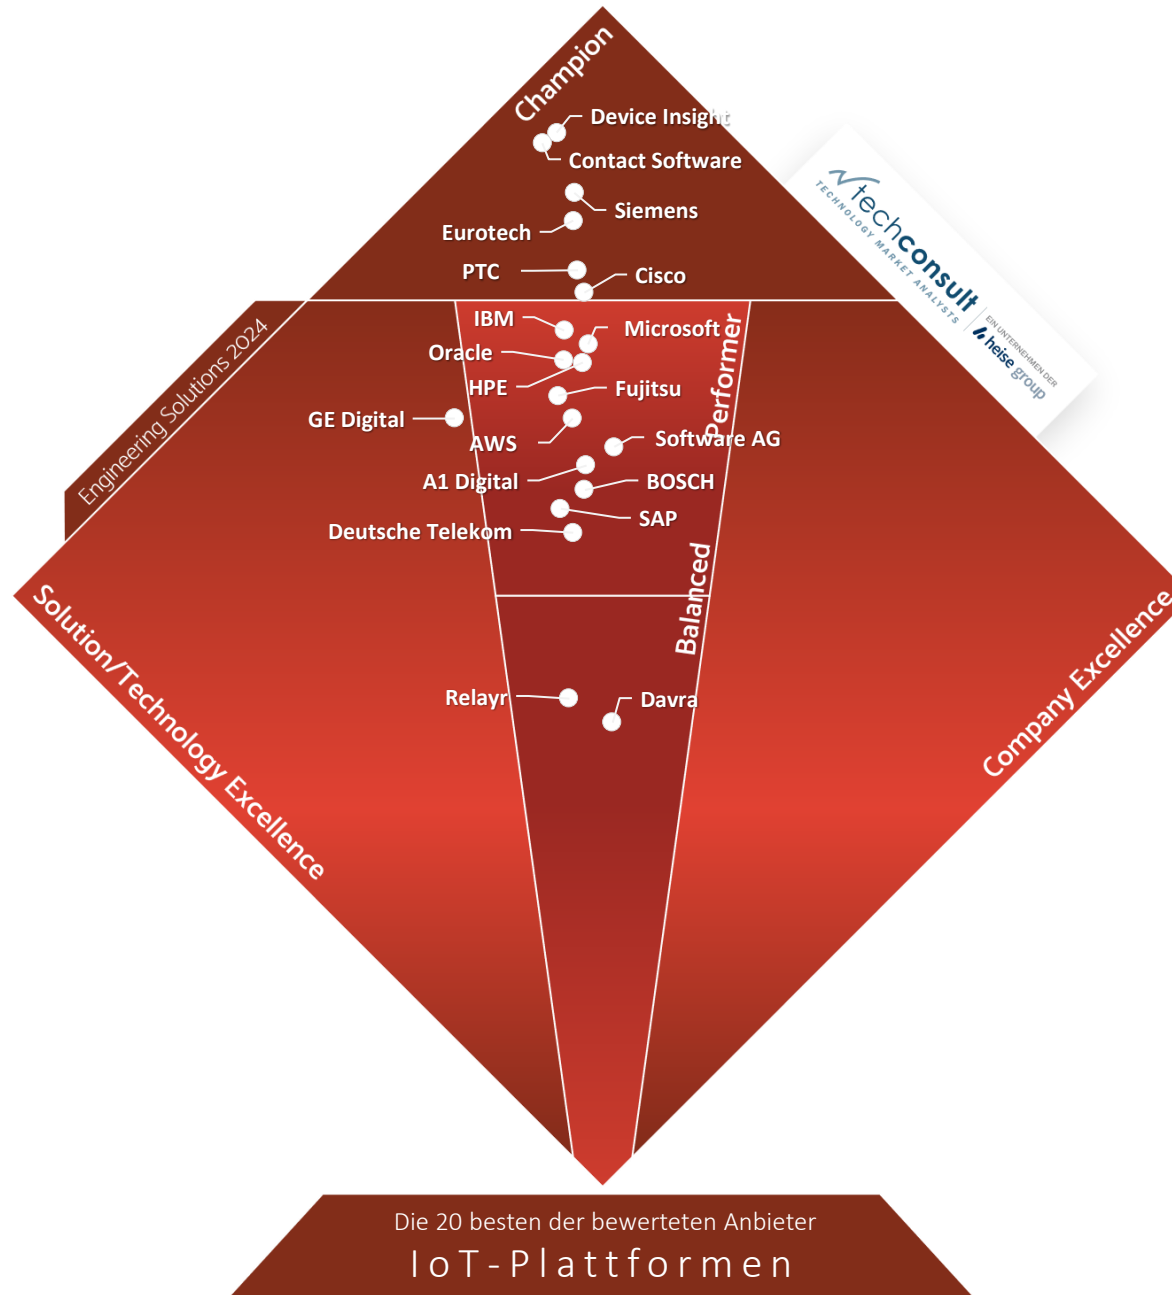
Champion

Device Insight

Contact Software

Siemens

Eurotech

PTC

Cisco

techconsult
TECHNOLOGY MARKET ANALYSTS
EIN UNTERNEHMEN DER heise group

Engineering Solutions 2024

IBM

Microsoft

Oracle

HPE

Fujitsu

Performer

GE Digital

AWS

Software AG

A1 Digital

BOSCH

SAP

Deutsche Telekom

Balanced

Relayr

Davra

Solution/Technology Excellence

Company Excellence

Die 20 besten der bewerteten Anbieter

IoT-Plattformen